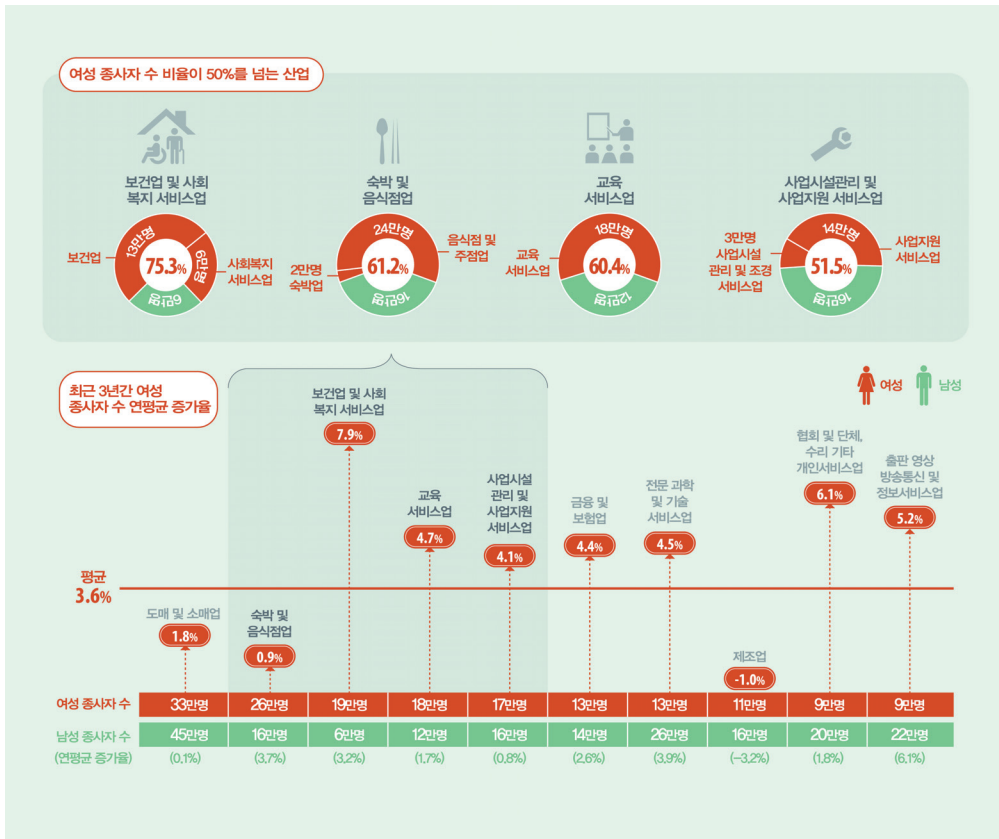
여성 종사자 수 비율이 50%를 넘는 산업

보건업 및 사회 복지 서비스업

보건업 13만명 75.3% 6만명 사회복지 서비스업 6만명

숙박 및 음식점업

24만명 음식점 및 주점업 2만명 숙박업 61.2% 16만명

교육 서비스업

교육 서비스업 18만명 60.4% 12만명

사업시설관리 및 사업지원 서비스업

3만명 사업시설 관리 및 조경 서비스업 14만명 사업지원 서비스업 51.5% 16만명

최근 3년간 여성 종사자 수 연평균 증가율

여성 남성

평균 3.6%

도매 및 소매업 1.8%

숙박 및 음식점업 0.9%

보건업 및 사회 복지 서비스업 7.9%

교육 서비스업 4.7%

사업시설 관리 및 사업지원 서비스업 4.1%

금융 및 보험업 4.4%

전문 과학 및 기술 서비스업 4.5%

제조업 -1.0%

협회 및 단체, 수리 기타 개인서비스업 6.1%

출판 영상 방송통신 및 정보서비스업 5.2%

| 여성 종사자 수 | 33만명 | 26만명 | 19만명 | 18만명 | 17만명 | 13만명 | 13만명 | 11만명 | 9만명 | 9만명 |
|---|---|---|---|---|---|---|---|---|---|---|
| 남성 종사자 수 | 45만명 | 16만명 | 6만명 | 12만명 | 16만명 | 14만명 | 26만명 | 16만명 | 20만명 | 22만명 |
| (연평균 증가율) | (0.1%) | (3.7%) | (3.2%) | (1.7%) | (0.8%) | (2.6%) | (3.9%) | (−3.2%) | (1.8%) | (6.1%) |